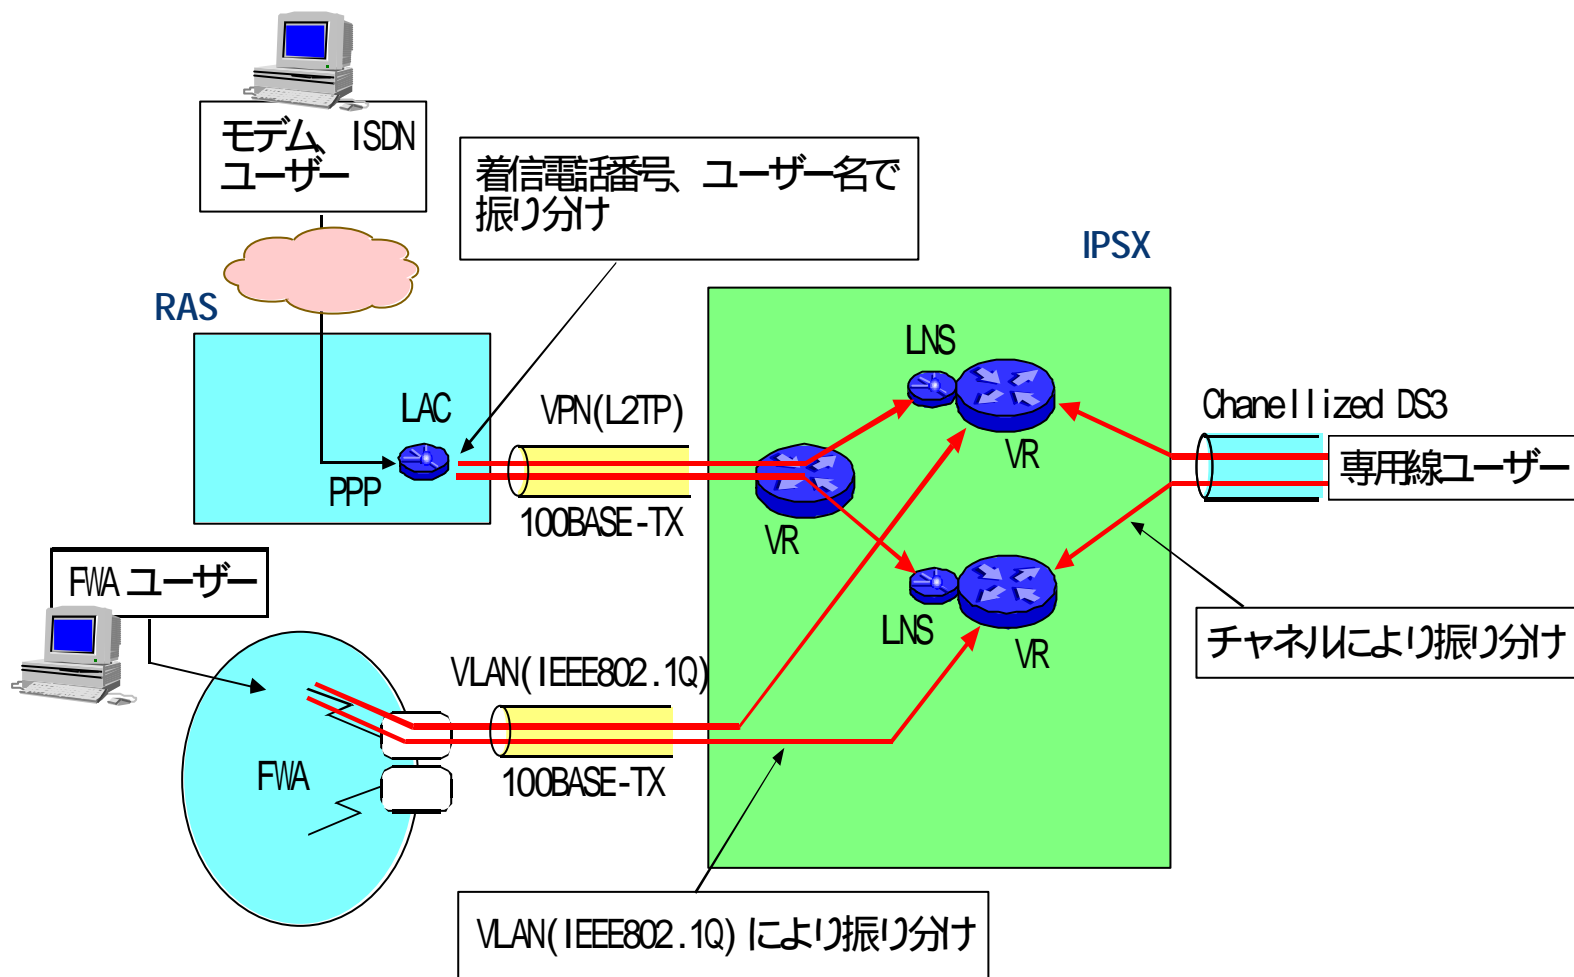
モデム、ISDN
ユーザー

着信電話番号、ユーザー名で
振り分け

IPSX

RAS

LNS

LAC

VPN(L2TP)

Chanellized DS3

VR

専用線ユーザー

PPP

100BASE-TX

VR

FWA ユーザー

LNS

VR

チャネルにより振り分け

VLAN(IEEE802.1Q)

FWA

100BASE-TX

VLAN(IEEE802.1Q) により振り分け